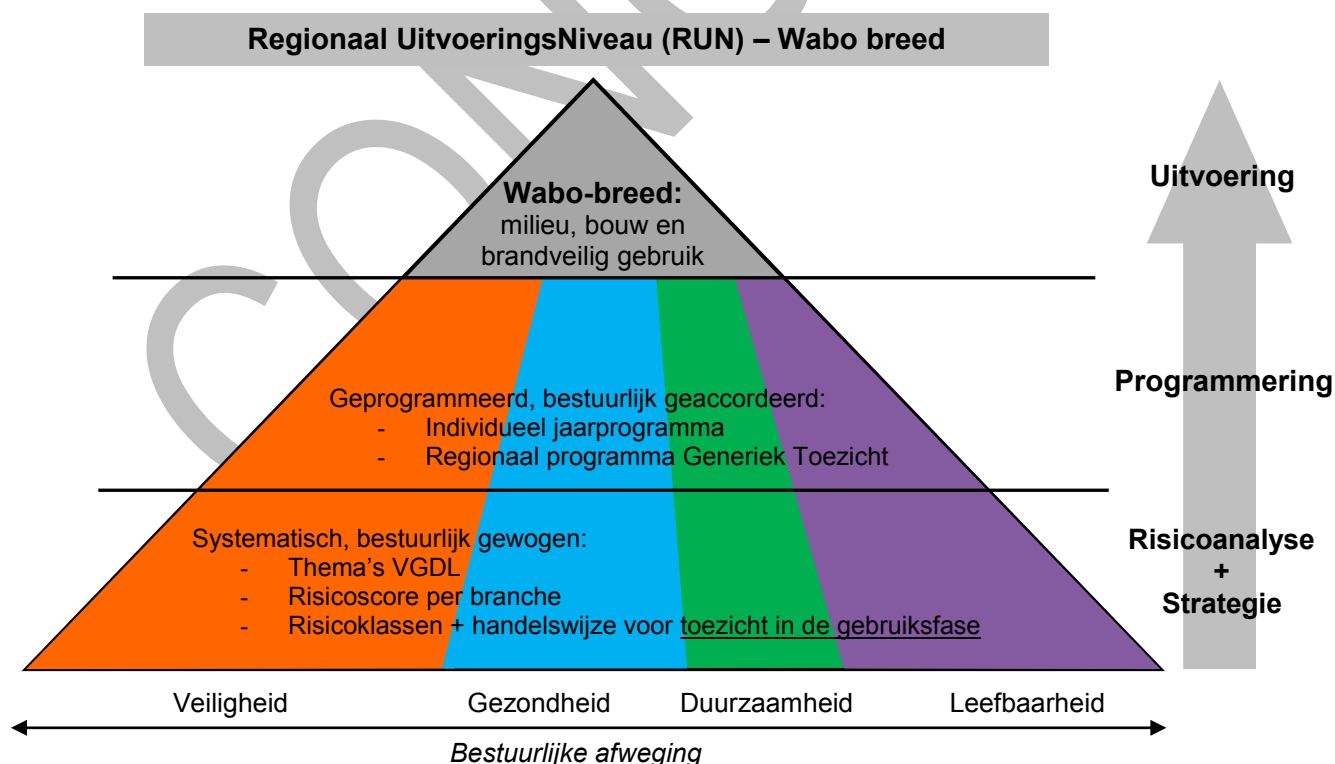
Regionaal UitvoeringsNiveau (RUN) – Wabo breed

Wabo-breed:
milieu, bouw en brandveilig gebruik

Uitvoering

Geprogrammeerd, bestuurlijk geaccordeerd:
- Individueel jaarprogramma
- Regionaal programma Generiek Toezicht

Programmering

Systematisch, bestuurlijk gewogen:
- Thema's VGDL
- Risicoscore per branche
- Risicoklassen + handelswijze voor toezicht in de gebruiksfase

Risicoanalyse
+
Strategie

Veiligheid Gezondheid Duurzaamheid Leefbaarheid

Bestuurlijke afweging